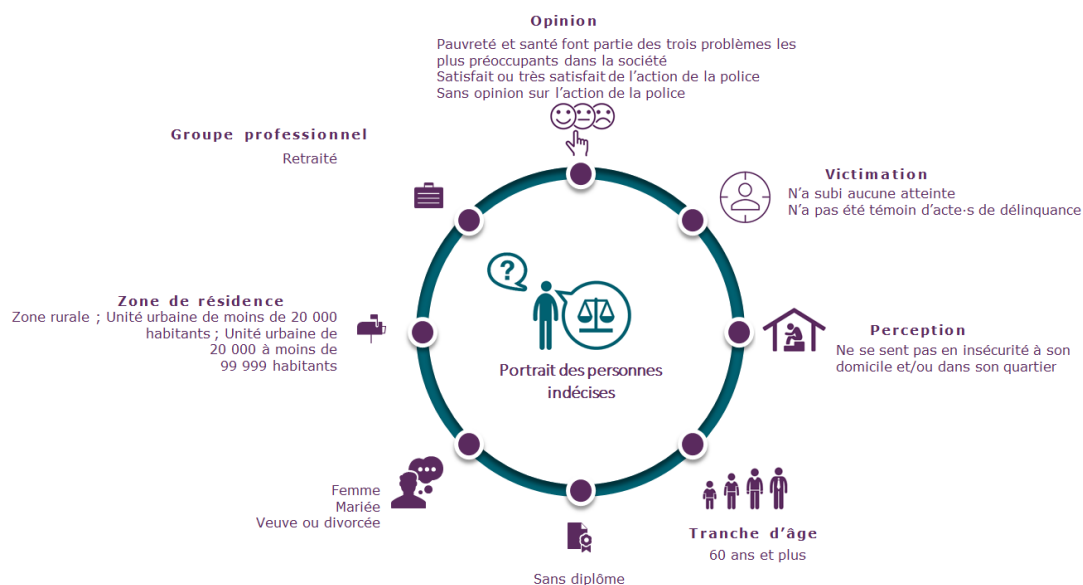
Opinion

Pauvreté et santé font partie des trois problèmes les plus préoccupants dans la société
Satisfait ou très satisfait de l'action de la police
Sans opinion sur l'action de la police

Groupe professionnel

Retraité

Victimation

N'a subi aucune atteinte
N'a pas été témoin d'acte·s de délinquance

Zone de résidence

Zone rurale ; Unité urbaine de moins de 20 000 habitants ; Unité urbaine de 20 000 à moins de 99 999 habitants

Portrait des personnes indécises

Perception

Ne se sent pas en insécurité à son domicile et/ou dans son quartier

Femme
Mariée
Veuve ou divorcée

Tranche d'âge

60 ans et plus

Sans diplôme